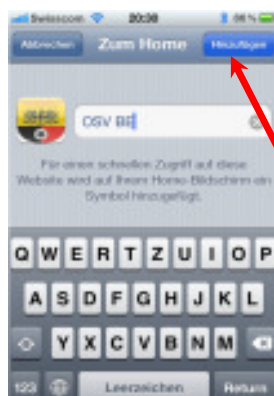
Swisscom 20:38 98 %

Abbrechen Zum Home Hinzufügen

GSV BE

Für einen schnellen Zugriff auf diese Website wird auf Ihrem Home-Bildschirm ein Symbol hinzugefügt.

Q W E R T Z U I O P

A S D F G H J K L

Y X C V B N M

123 Leerzeichen Return